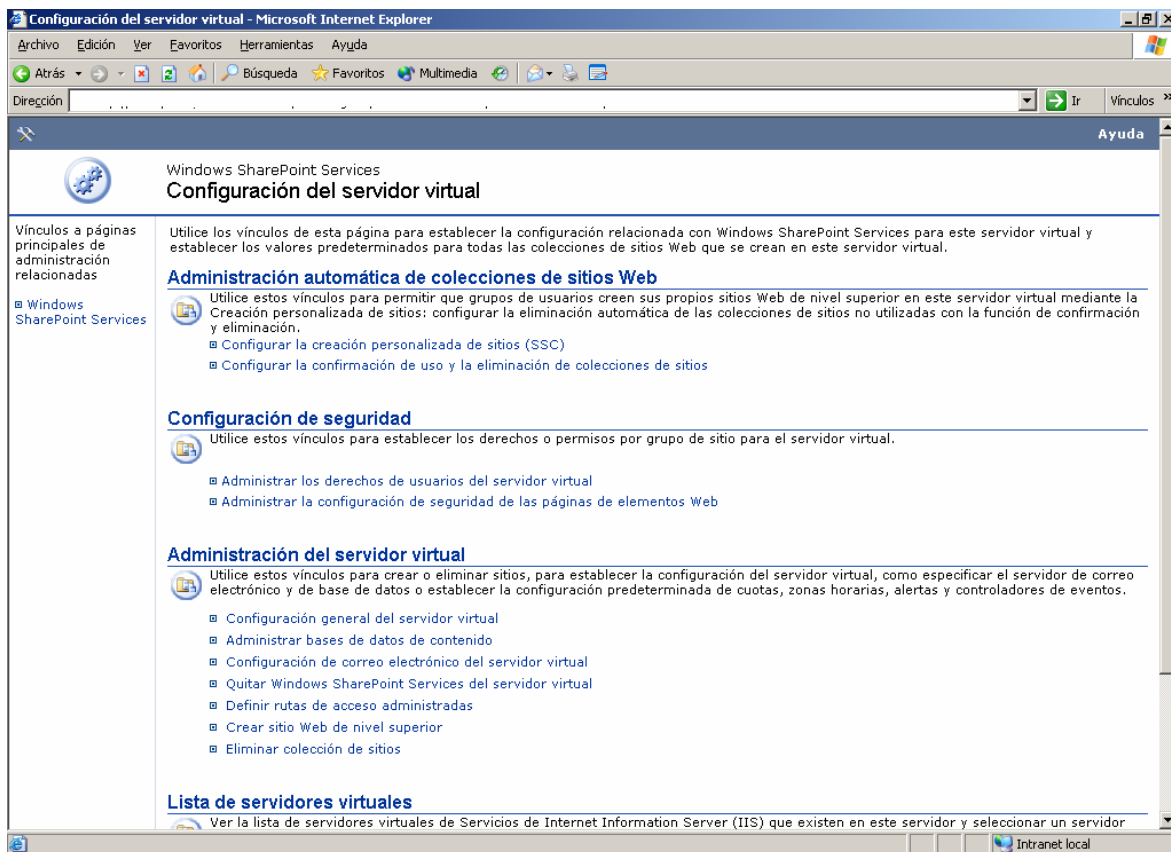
Configuración del servidor virtual - Microsoft Internet Explorer

Archivo Edición Ver Favoritos Herramientas Ayuda

Atrás Búsqueda Favoritos Multimedia

Dirección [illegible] Ir Vínculos »

Ayuda

Windows SharePoint Services
Configuración del servidor virtual

Vínculos a páginas principales de administración relacionadas

Windows SharePoint Services

Utilice los vínculos de esta página para establecer la configuración relacionada con Windows SharePoint Services para este servidor virtual y establecer los valores predeterminados para todas las colecciones de sitios Web que se crean en este servidor virtual.

Administración automática de colecciones de sitios Web

Utilice estos vínculos para permitir que grupos de usuarios creen sus propios sitios Web de nivel superior en este servidor virtual mediante la Creación personalizada de sitios: configurar la eliminación automática de las colecciones de sitios no utilizadas con la función de confirmación y eliminación.

Configurar la creación personalizada de sitios (SSC)
Configurar la confirmación de uso y la eliminación de colecciones de sitios

Configuración de seguridad

Utilice estos vínculos para establecer los derechos o permisos por grupo de sitio para el servidor virtual.

Administrar los derechos de usuarios del servidor virtual
Administrar la configuración de seguridad de las páginas de elementos Web

Administración del servidor virtual

Utilice estos vínculos para crear o eliminar sitios, para establecer la configuración del servidor virtual, como especificar el servidor de correo electrónico y de base de datos o establecer la configuración predeterminada de cuotas, zonas horarias, alertas y controladores de eventos.

Configuración general del servidor virtual
Administrar bases de datos de contenido
Configuración de correo electrónico del servidor virtual
Quitar Windows SharePoint Services del servidor virtual
Definir rutas de acceso administradas
Crear sitio Web de nivel superior
Eliminar colección de sitios

Lista de servidores virtuales

Ver la lista de servidores virtuales de Servicios de Internet Information Server (IIS) que existen en este servidor y seleccionar un servidor

Intranet local